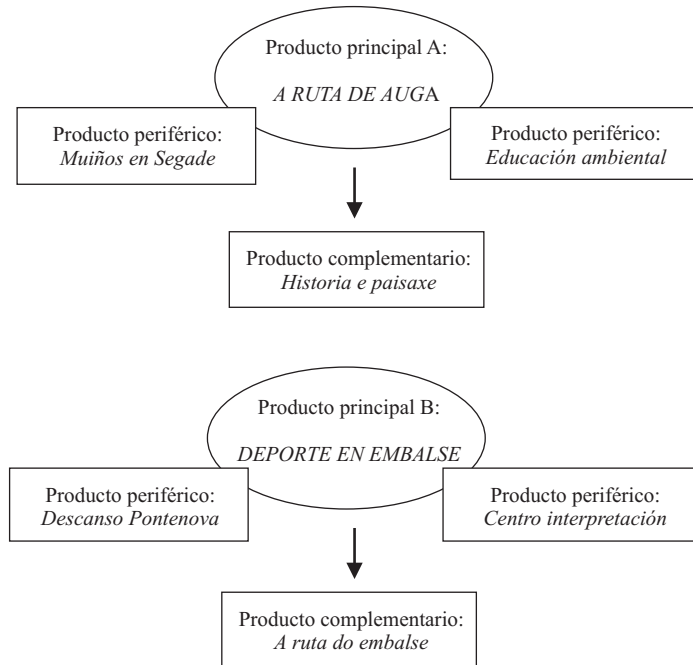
Producto principal A:
A RUTA DE AUGA

Producto periférico:
Muiños en Segade

Producto periférico:
Educación ambiental

Producto complementario:
Historia e paisaxe

Producto principal B:
DEPORTE EN EMBALSE

Producto periférico:
Descanso Pontenova

Producto periférico:
Centro interpretación

Producto complementario:
A ruta do embalse